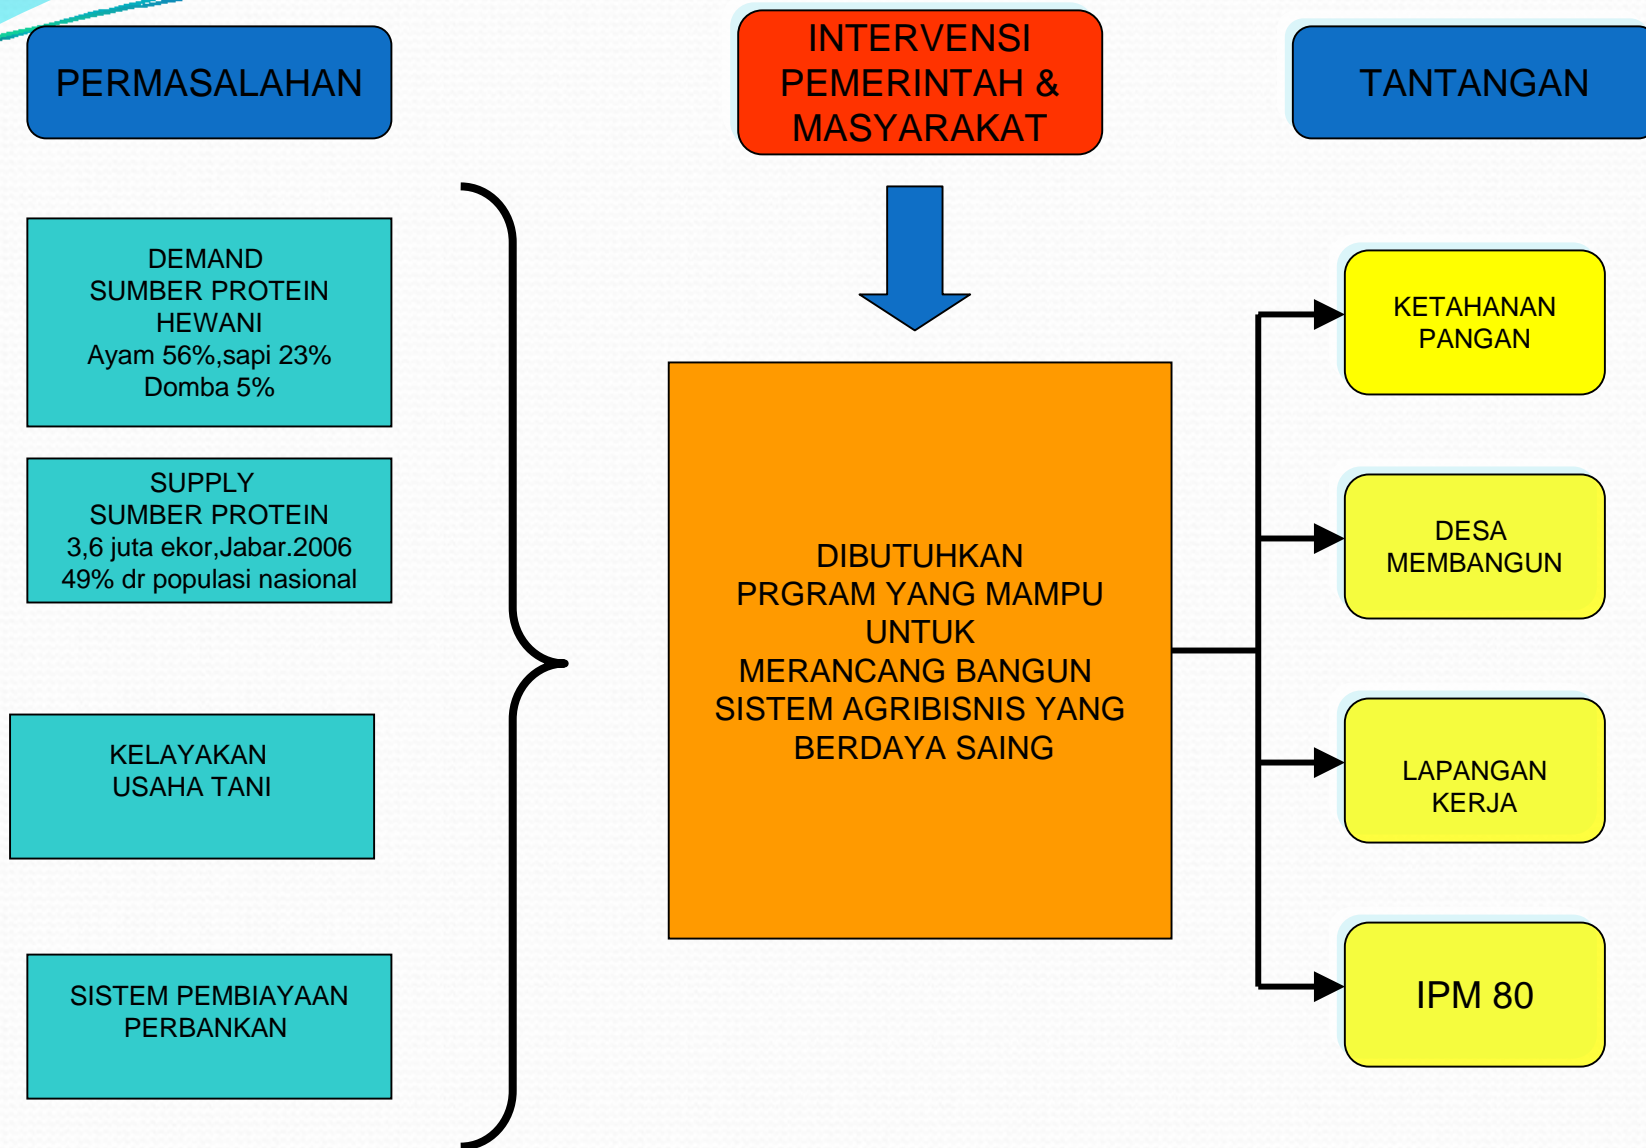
PERMASALAHAN

INTERVENSI PEMERINTAH & MASYARAKAT

TANTANGAN

DEMAND
SUMBER PROTEIN
HEWANI
Ayam 56%,sapi 23%
Domba 5%

SUPPLY
SUMBER PROTEIN
3,6 juta ekor,Jabar.2006
49% dr populasi nasional

KELAYAKAN
USAHA TANI

SISTEM PEMBIAYAAN
PERBANKAN

DIBUTUHKAN
PRGRAM YANG MAMPU
UNTUK
MERANCANG BANGUN
SISTEM AGRIBISNIS YANG
BERDAYA SAING

KETAHANAN
PANGAN

DESA
MEMBANGUN

LAPANGAN
KERJA

IPM 80